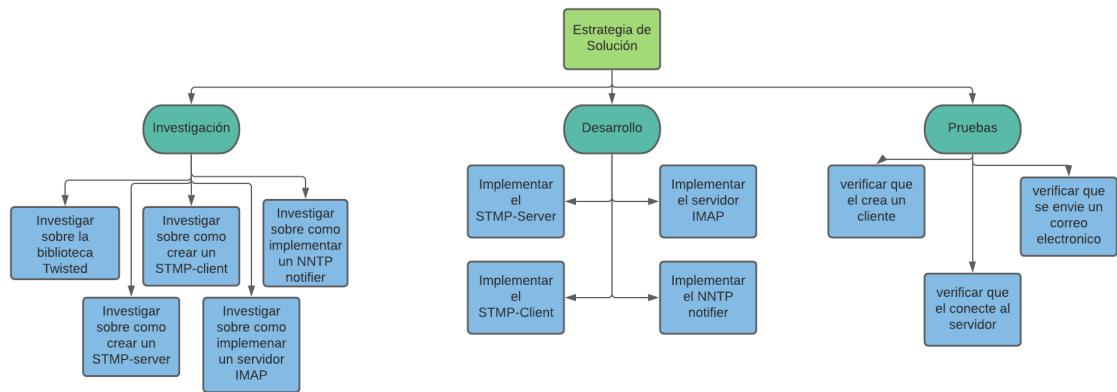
Estrategia de Solución

Investigación

Investigar sobre la biblioteca Twisted

Investigar sobre como crear un STMP-client

Investigar sobre como implementar un NNTP notifier

Investigar sobre como crear un STMP-server

Investigar sobre como implemenar un servidor IMAP

Desarrollo

Implementar el STMP-Server

Implementar el servidor IMAP

Implementar el STMP-Client

Implementar el NNTP notifier

Pruebas

verificar que el crea un cliente

verificar que se envie un correo electronico

verificar que el conecte al servidor